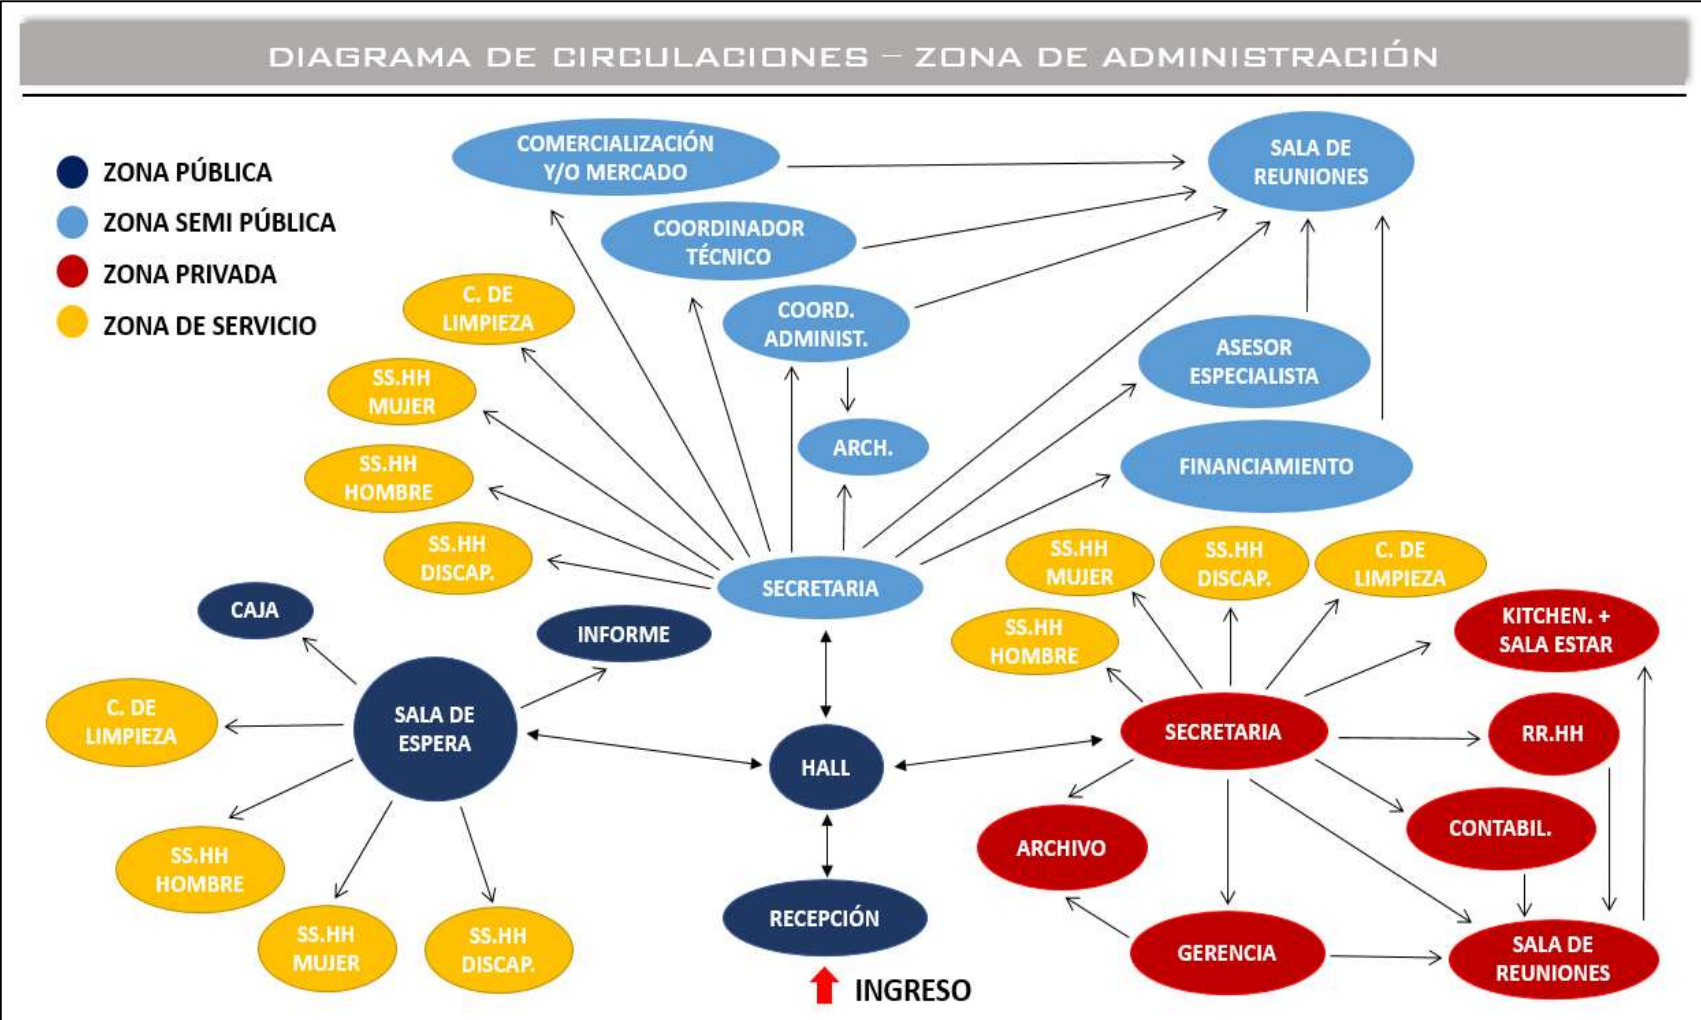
DIAGRAMA DE CIRCULACIONES – ZONA DE ADMINISTRACIÓN

ZONA PÚBLICA
ZONA SEMI PÚBLICA
ZONA PRIVADA
ZONA DE SERVICIO

COMERCIALIZACIÓN Y/O MERCADO
SALA DE REUNIONES
COORDINADOR TÉCNICO
C. DE LIMPIEZA
COORD. ADMINIST.
ASESOR ESPECIALISTA
SS.HH MUJER
ARCH.
SS.HH HOMBRE
FINANCIAMIENTO
SS.HH DISCAP.
SECRETARIA
SS.HH MUJER
SS.HH DISCAP.
C. DE LIMPIEZA
CAJA
INFORME
SS.HH HOMBRE
KITCHEN. + SALA ESTAR
C. DE LIMPIEZA
SALA DE ESPERA
HALL
SECRETARIA
RR.HH
ARCHIVO
CONTABIL.
SS.HH HOMBRE
SS.HH MUJER
SS.HH DISCAP.
RECEPCIÓN
GERENCIA
SALA DE REUNIONES
INGRESO